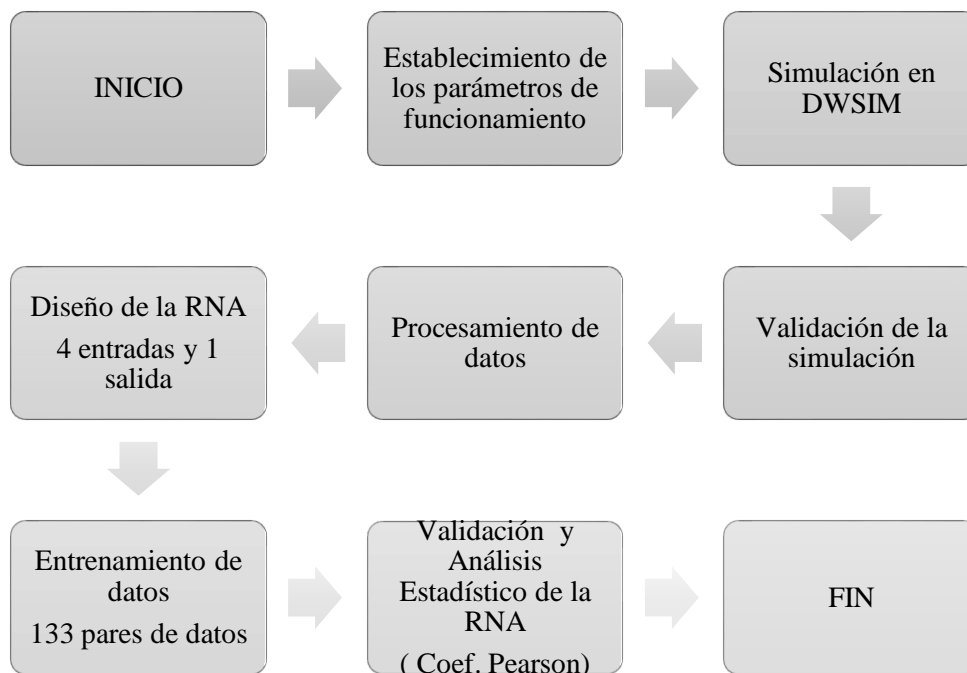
INICIO

Establecimiento de los parámetros de funcionamiento

Simulación en DWSIM

Validación de la simulación

Procesamiento de datos

Diseño de la RNA
4 entradas y 1 salida

Entrenamiento de datos
133 pares de datos

Validación y Análisis Estadístico de la RNA
( Coef. Pearson)

FIN